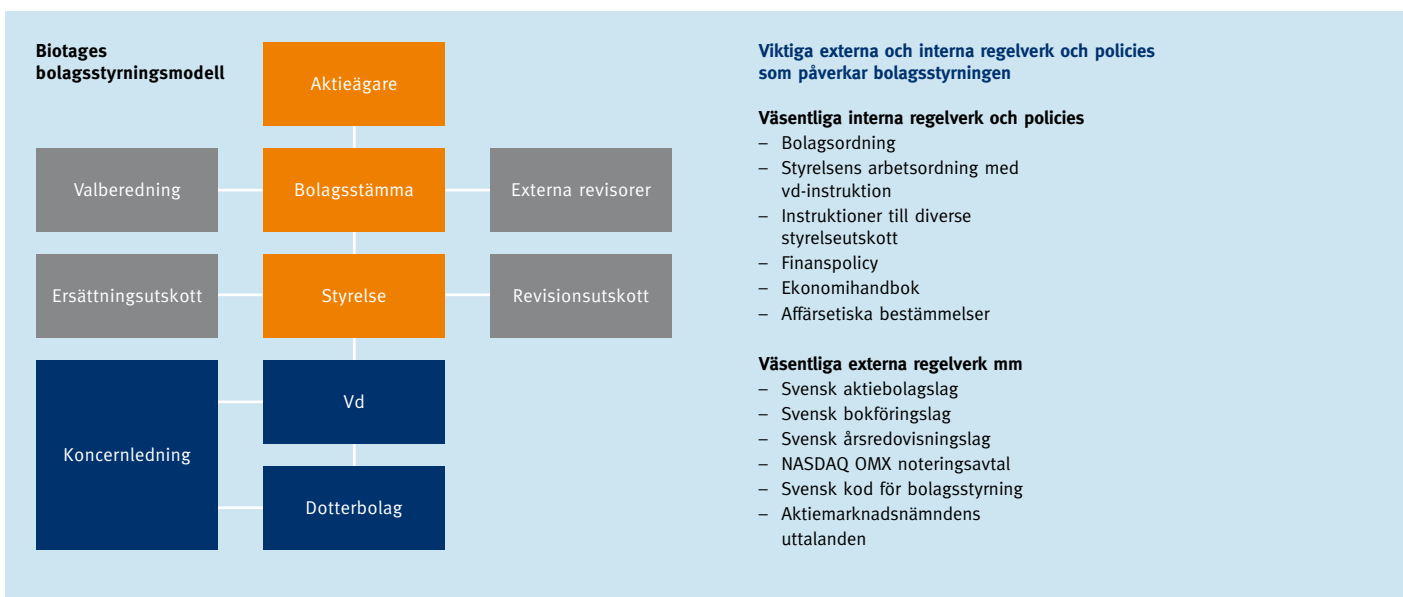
Biotages bolagsstyrningsmodell

Aktieägare

Valberedning

Bolagsstämma

Externa revisorer

Ersättningsutskott

Styrelse

Revisionsutskott

Vd

Koncernledning

Dotterbolag

Viktiga externa och interna regelverk och policies som påverkar bolagsstyrningen

Väsentliga interna regelverk och policies
– Bolagsordning
– Styrelsens arbetsordning med vd-instruktion
– Instruktioner till diverse styrelseutskott
– Finanspolicy
– Ekonomihandbok
– Affärsetiska bestämmelser

Väsentliga externa regelverk mm
– Svensk aktiebolagslag
– Svensk bokföringslag
– Svensk årsredovisningslag
– NASDAQ OMX noteringsavtal
– Svensk kod för bolagsstyrning
– Aktiemarknadsnämndens uttalanden